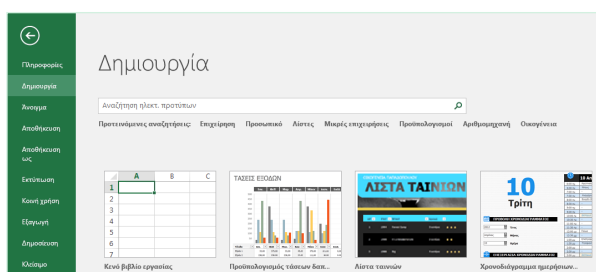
Πληροφορίες
Δημιουργία
Άνοιγμα
Αποθήκευση
Αποθήκευση ως
Εκτύπωση
Κοινή χρήση
Εξαγωγή
Δημοσίευση
Κλείσιμο

Δημιουργία

Αναζήτηση ηλεκτ. προτύπων

Προτεινόμενες αναζητήσεις: Επιχείρηση Προσωπικό Λίστες Μικρές επιχειρήσεις Προϋπολογισμοί Αριθμομηχανή Οικογένεια

| | A | B | C |
|---|---|---|---|
| 1 | | | |
| 2 | | | |
| 3 | | | |
| 4 | | | |
| 5 | | | |
| 6 | | | |
| 7 | | | |

Κενό βιβλίο εργασίας

ΤΑΣΕΙΣ ΕΞΟΔΩΝ

Προϋπολογισμός τάσεων δαπ...

ΛΙΣΤΑ ΤΑΙΝΙΩΝ

Λίστα ταινιών

10
Τρίτη

Χρονοδιάγραμμα ημερήσιων...